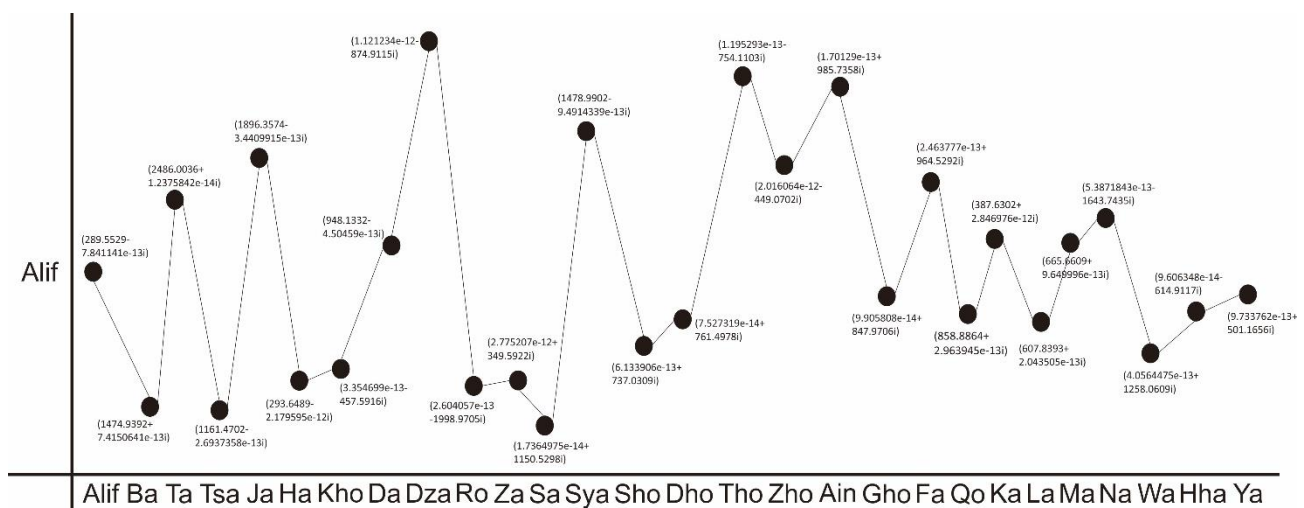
Alif

(289.5529-7.841141e-13i)
(1474.9392+7.4150641e-13i)
(2486.0036+1.2375842e-14i)
(1161.4702-2.6937358e-13i)
(1896.3574-3.4409915e-13i)
(293.6489-2.179595e-12i)
(3.354699e-13-457.5916i)
(948.1332-4.50459e-13i)
(1.121234e-12-874.9115i)
(2.604057e-13-1998.9705i)
(2.775207e-12+349.5922i)
(1.7364975e-14+1150.5298i)
(1478.9902-9.4914339e-13i)
(6.133906e-13+737.0309i)
(7.527319e-14+761.4978i)
(1.195293e-13-754.1103i)
(2.016064e-12-449.0702i)
(1.70129e-13+985.7358i)
(9.905808e-14+847.9706i)
(2.463777e-13+964.5292i)
(858.8864+2.963945e-13i)
(387.6302+2.846976e-12i)
(607.8393+2.043505e-13i)
(665.6609+9.649996e-13i)
(5.3871843e-13-1643.7435i)
(4.0564475e-13+1258.0609i)
(9.606348e-14-614.9117i)
(9.733762e-13+501.1656i)

Alif Ba Ta Tsa Ja Ha Kho Da Dza Ro Za Sa Sya Sho Dho Tho Zho Ain Gho Fa Qo Ka La Ma Na Wa Hha Ya